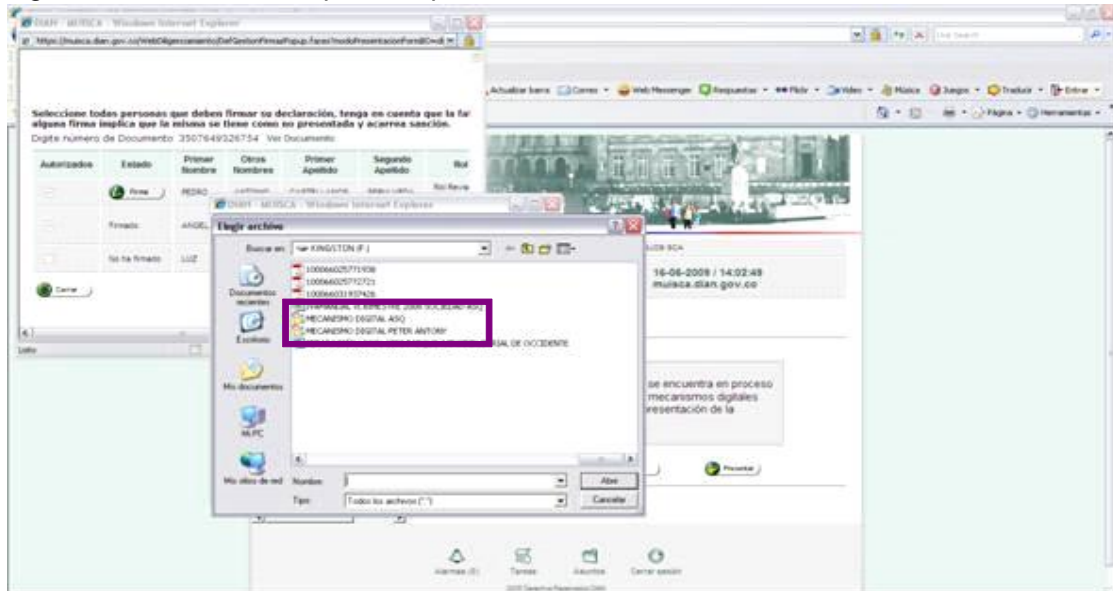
DIAN - MUISCA - Windows Internet Explorer
https://muisca.dian.gov.co/WebDiligenciamiento/DefGestionFirmasPopup.faces?modoPresentacionForm&Cmdt

Seleccione todas personas que deben firmar su declaración, tenga en cuenta que la fa alguna firma implica que la misma se tiene como no presentada y acarrea sanción.
Digite número de Documento 3507649326754 Ver Documento

| Autorizados | Estado | Primer Nombre | Otros Nombres | Primer Apellido | Segundo Apellido | Rol |
|---|---|---|---|---|---|---|
| | Firmar | PEDRO | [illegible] | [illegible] | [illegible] | Rol Revisor |
| | Firmado | ANGEL | | | | |
| | No ha firmado | LUZ | | | | |

Cerrar

Listo

DIAN - MUISCA - Windows Internet Explorer

Elegir archivo
Buscar en: KINGSTON (F:)
Documentos recientes
Escritorio
Mis documentos
Mi PC
Mis sitios de red
100066025771938
100066025772721
100066031937428
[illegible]
MECANISMO DIGITAL ASQ
MECANISMO DIGITAL PETER ANTONY
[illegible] DE OCCIDENTE
Nombre:
Tipo: Todos los archivos (*.*)
Abrir
Cancelar

Actualizar barra Correo Web Messenger Respuestas Flickr Video Música Juegos Traducir Entrar
Página Herramientas

16-06-2009 / 14:02:49
muisca.dian.gov.co

se encuentra en proceso
mecanismos digitales
resentación de la

Presentar

Alarmas (0) Tareas Asuntos Cerrar sesión